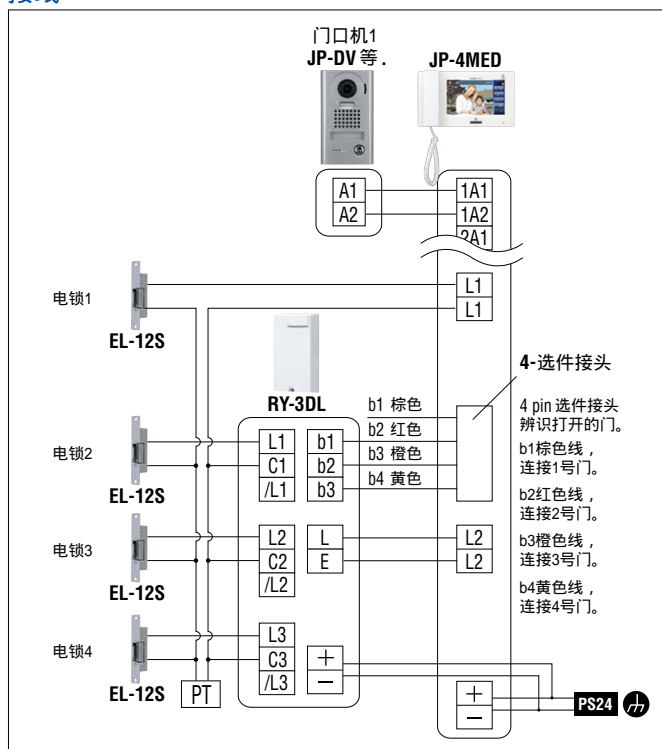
接线

门口机1
JP-DV 等.

JP-4MED

A1
A2

1A1
1A2
2A1

电锁1
EL-12S

L1
L1

RY-3DL

4-选件接头

b1 棕色
b2 红色
b3 橙色
b4 黄色

4 pin 选件接头辨识打开的门。

b1棕色线，连接1号门。

b2红色线，连接2号门。

b3橙色线，连接3号门。

b4黄色线，连接4号门。

电锁2
EL-12S

L1
C1
/L1

b1
b2
b3

电锁3
EL-12S

L2
C2
/L2

L
E

L2
L2

电锁4
EL-12S

L3
C3
/L3

+
−

PT

+
−

PS24